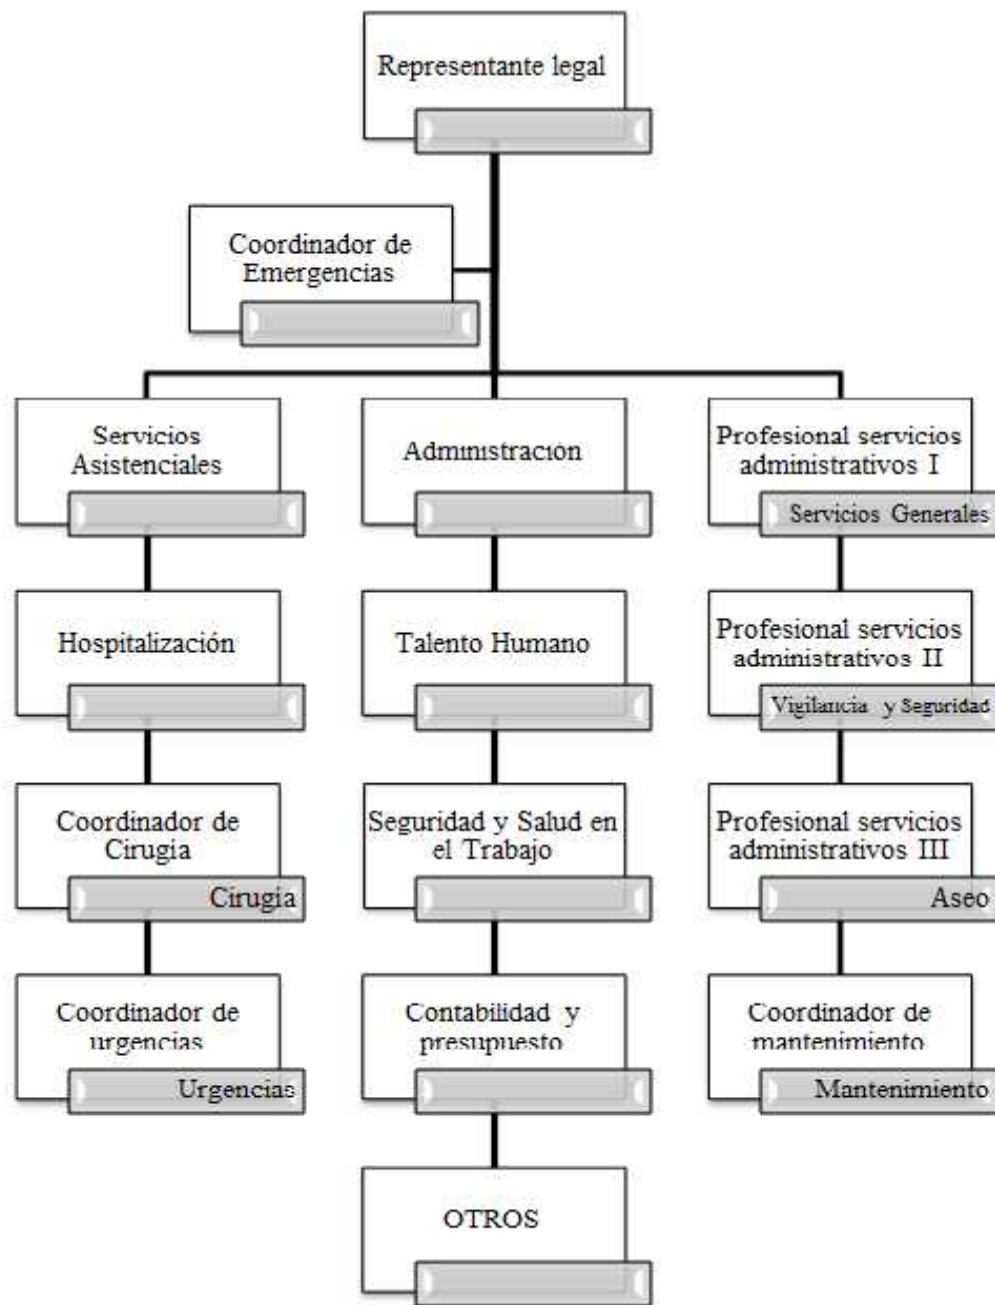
Representante legal

Coordinador de Emergencias

Servicios Asistenciales

Hospitalización

Coordinador de Cirugia

Cirugia

Coordinador de urgencias

Urgencias

Administración

Talento Humano

Seguridad y Salud en el Trabajo

Contabilidad y presupuesto

OTROS

Profesional servicios administrativos I

Servicios Generales

Profesional servicios administrativos II

Vigilancia y Seguridad

Profesional servicios administrativos III

Aseo

Coordinador de mantenimiento

Mantenimiento